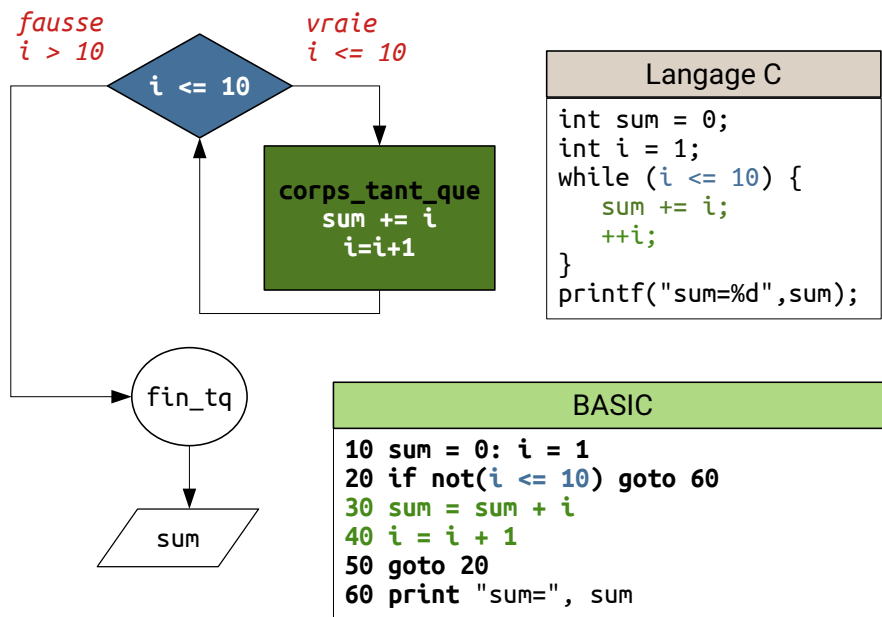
fausse
i > 10

vraie
i <= 10

i <= 10

corps_tant_que
sum += i
i=i+1

fin_tq

sum

Langage C

int sum = 0;
int i = 1;
while (i <= 10) {
sum += i;
++i;
}
printf("sum=%d",sum);

BASIC

10 sum = 0: i = 1
20 if not(i <= 10) goto 60
30 sum = sum + i
40 i = i + 1
50 goto 20
60 print "sum=", sum